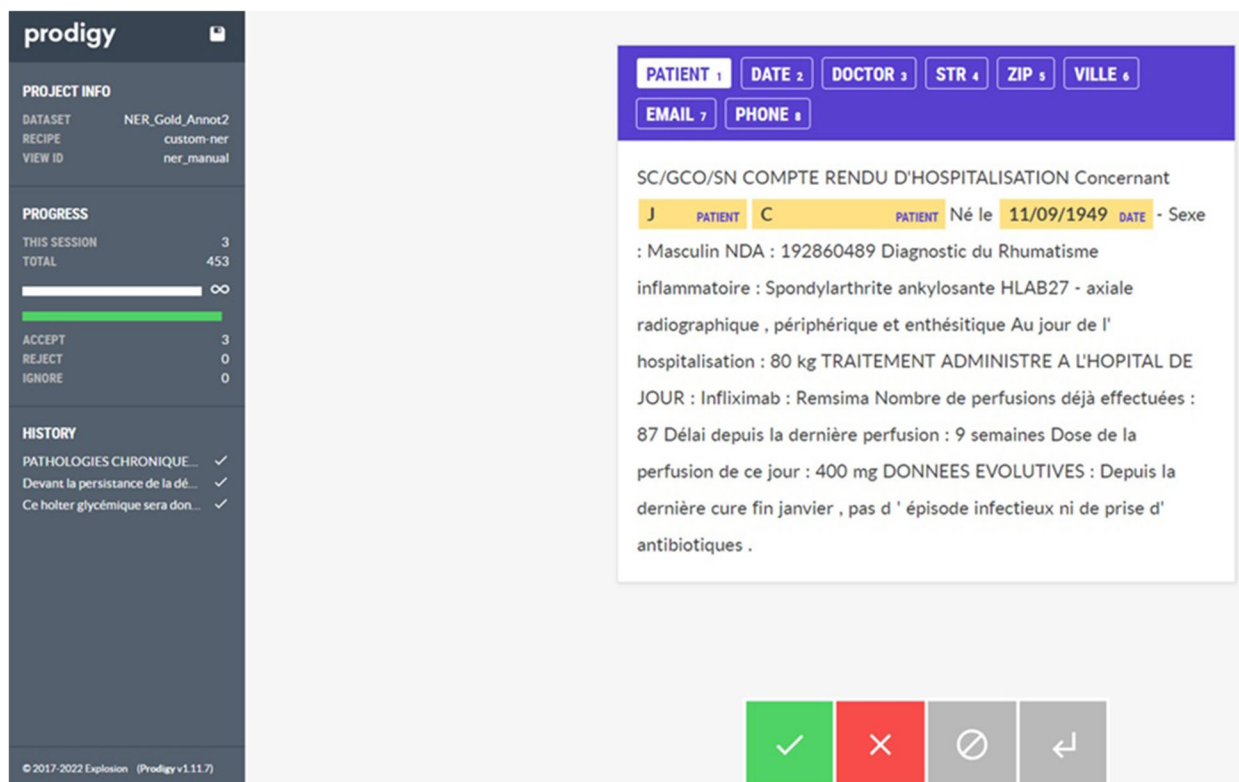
prodigy

PROJECT INFO
DATASET NER_Gold_Annot2
RECIPE custom-ner
VIEW ID ner_manual

PROGRESS
THIS SESSION 3
TOTAL 453
∞

ACCEPT 3
REJECT 0
IGNORE 0

HISTORY
PATHOLOGIES CHRONIQUE... ✓
Devant la persistance de la dé... ✓
Ce holter glycémique sera don... ✓

© 2017-2022 Explosion (Prodigy v1.11.7)

PATIENT 1 DATE 2 DOCTOR 3 STR 4 ZIP 5 VILLE 6 EMAIL 7 PHONE 8

SC/GCO/SN COMPTE RENDU D'HOSPITALISATION Concernant J PATIENT C PATIENT Né le 11/09/1949 DATE - Sexe : Masculin NDA : 192860489 Diagnostic du Rhumatisme inflammatoire : Spondylarthrite ankylosante HLAB27 - axiale radiographique , périphérique et enthésitique Au jour de l' hospitalisation : 80 kg TRAITEMENT ADMINISTRE A L'HOPITAL DE JOUR : Infliximab : Remsima Nombre de perfusions déjà effectuées : 87 Délai depuis la dernière perfusion : 9 semaines Dose de la perfusion de ce jour : 400 mg DONNEES EVOLUTIVES : Depuis la dernière cure fin janvier , pas d ' épisode infectieux ni de prise d' antibiotiques .